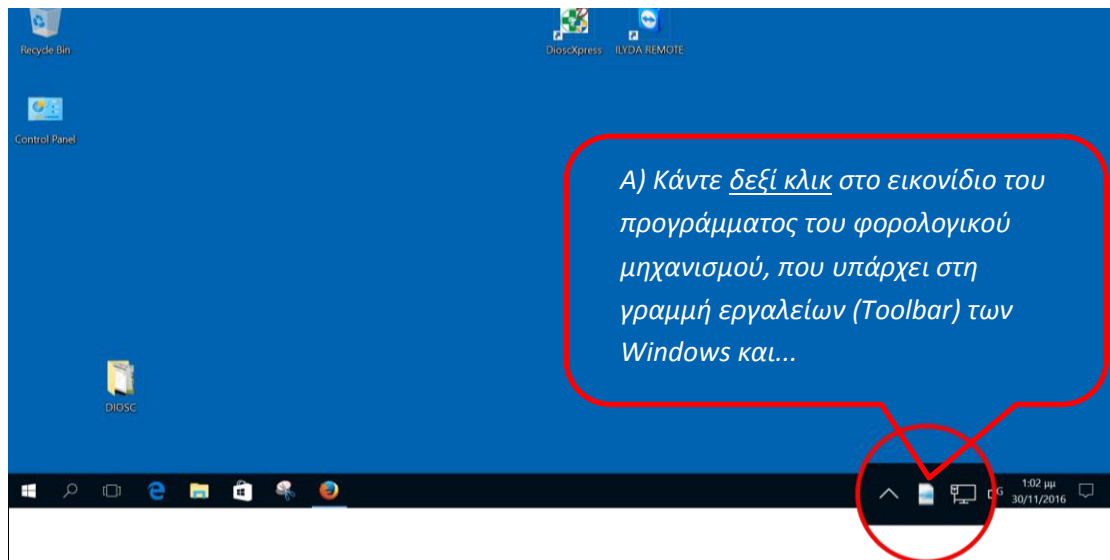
Recycle Bin

DioscXpress

ILYDA REMOTE

Control Panel

A) Κάντε δεξί κλικ στο εικονίδιο του προγράμματος του φορολογικού μηχανισμού, που υπάρχει στη γραμμή εργαλείων (Toolbar) των Windows και...

DIOSC

1:02 μμ
30/11/2016